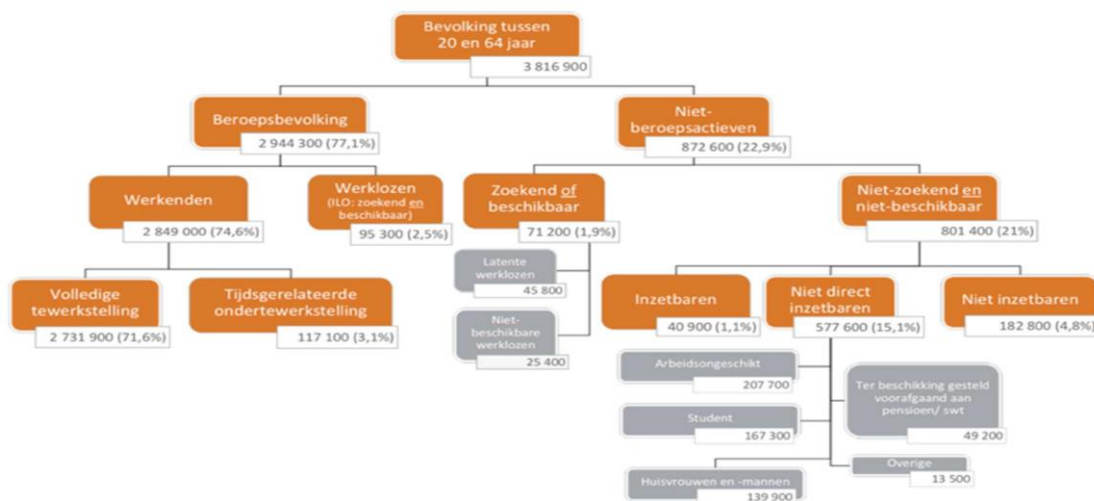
Bevolking tussen 20 en 64 jaar
3 816 900

Beroepsbevolking
2 944 300 (77,1%)

Niet-beroepsactieven
872 600 (22,9%)

Werkenden
2 849 000 (74,6%)

Werklozen (ILO: zoekend en beschikbaar)
95 300 (2,5%)

Zoekend of beschikbaar
71 200 (1,9%)

Niet-zoekend en niet-beschikbaar
801 400 (21%)

Volledige tewerkstelling
2 731 900 (71,6%)

Tijdsgerelateerde ondertewerkstelling
117 100 (3,1%)

Latente werklozen
45 800

Niet-beschikbare werklozen
25 400

Inzetbaren
40 900 (1,1%)

Niet direct inzetbaren
577 600 (15,1%)

Niet inzetbaren
182 800 (4,8%)

Arbeidsongeschikt
207 700

Ter beschikking gesteld voorafgaand aan pensioen/ swt
49 200

Student
167 300

Overige
13 500

Huisvrouwen en -mannen
139 900